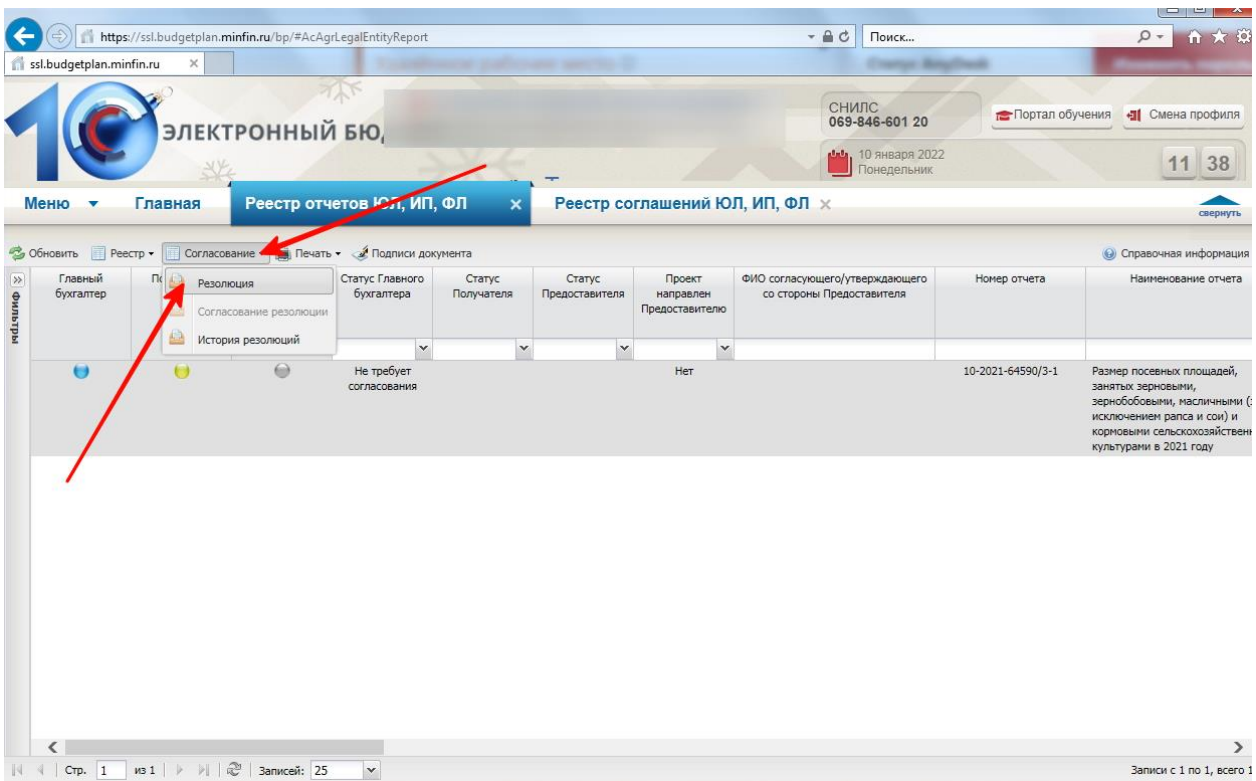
https://ssl.budgetplan.minfin.ru/bp/#AcAgrLegalEntityReport

Поиск...

ssl.budgetplan.minfin.ru

ЭЛЕКТРОННЫЙ БЮ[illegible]

СНИЛС
069-846-601 20

Портал обучения

Смена профиля

10 января 2022
Понедельник

11 38

Меню

Главная

Реестр отчетов ЮЛ, ИП, ФЛ

Реестр соглашений ЮЛ, ИП, ФЛ

свернуть

Обновить

Реестр

Согласование

Печать

Подписи документа

Справочная информация

Фильтры

Резолюция

Согласование резолюции

История резолюций

| Главный бухгалтер | П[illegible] | | Статус Главного бухгалтера | Статус Получателя | Статус Предоставителя | Проект направлен Предоставителю | ФИО согласующего/утверждающего со стороны Предоставителя | Номер отчета | Наименование отчета |
|---|---|---|---|---|---|---|---|---|---|
| | | | Не требует согласования | | | Нет | | 10-2021-64590/3-1 | Размер посевных площадей, занятых зерновыми, зернобобовыми, масличными (за исключением рапса и сои) и кормовыми сельскохозяйственн культурами в 2021 году |

Стр. 1 из 1

Записей: 25

Записи с 1 по 1, всего 1